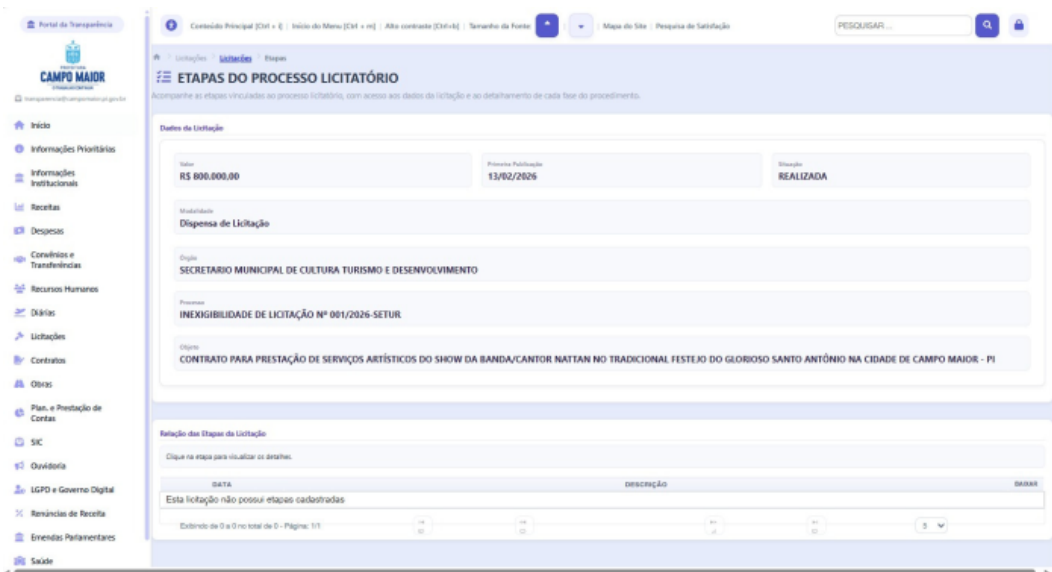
Portal da Transparência

PREFEITURA
CAMPO MAIOR

transparencia@campomaior.pi.gov.br

Início
Informações Prioritárias
Informações Institucionais
Receitas
Despesas
Convênios e Transferências
Recursos Humanos
Diárias
Licitações
Contratos
Obras
Plan. e Prestação de Contas
SIC
Ouvidoria
LGPD e Governo Digital
Renúncias de Receita
Emendas Parlamentares
Saúde

Conteúdo Principal [Ctrl + 1] | Início do Menu [Ctrl + m] | Alto contraste [Ctrl+b] | Tamanho da Fonte | Mapa do Site | Pesquisa de Satisfação

PESQUISAR...

Licitações > Licitações > Etapas

ETAPAS DO PROCESSO LICITATÓRIO

Acompanhe as etapas vinculadas ao processo licitatório, com acesso aos dados da licitação e ao detalhamento de cada fase do procedimento.

Dados da Licitação

Valor
R$ 800.000,00

Primeira Publicação
13/02/2026

Situação
REALIZADA

Modalidade
Dispensa de Licitação

Órgão
SECRETARIO MUNICIPAL DE CULTURA TURISMO E DESENVOLVIMENTO

Processo
INEXIGIBILIDADE DE LICITAÇÃO Nº 001/2026-SETUR

Objeto
CONTRATO PARA PRESTAÇÃO DE SERVIÇOS ARTÍSTICOS DO SHOW DA BANDA/CANTOR NATTAN NO TRADICIONAL FESTEJO DO GLORIOSO SANTO ANTÔNIO NA CIDADE DE CAMPO MAIOR - PI

Relação das Etapas da Licitação

Clique na etapa para visualizar os detalhes.

| DATA | DESCRIÇÃO | BAIXAR |
|---|---|---|
| Esta licitação não possui etapas cadastradas | | |

Exibindo de 0 a 0 no total de 0 - Página: 1/1

5